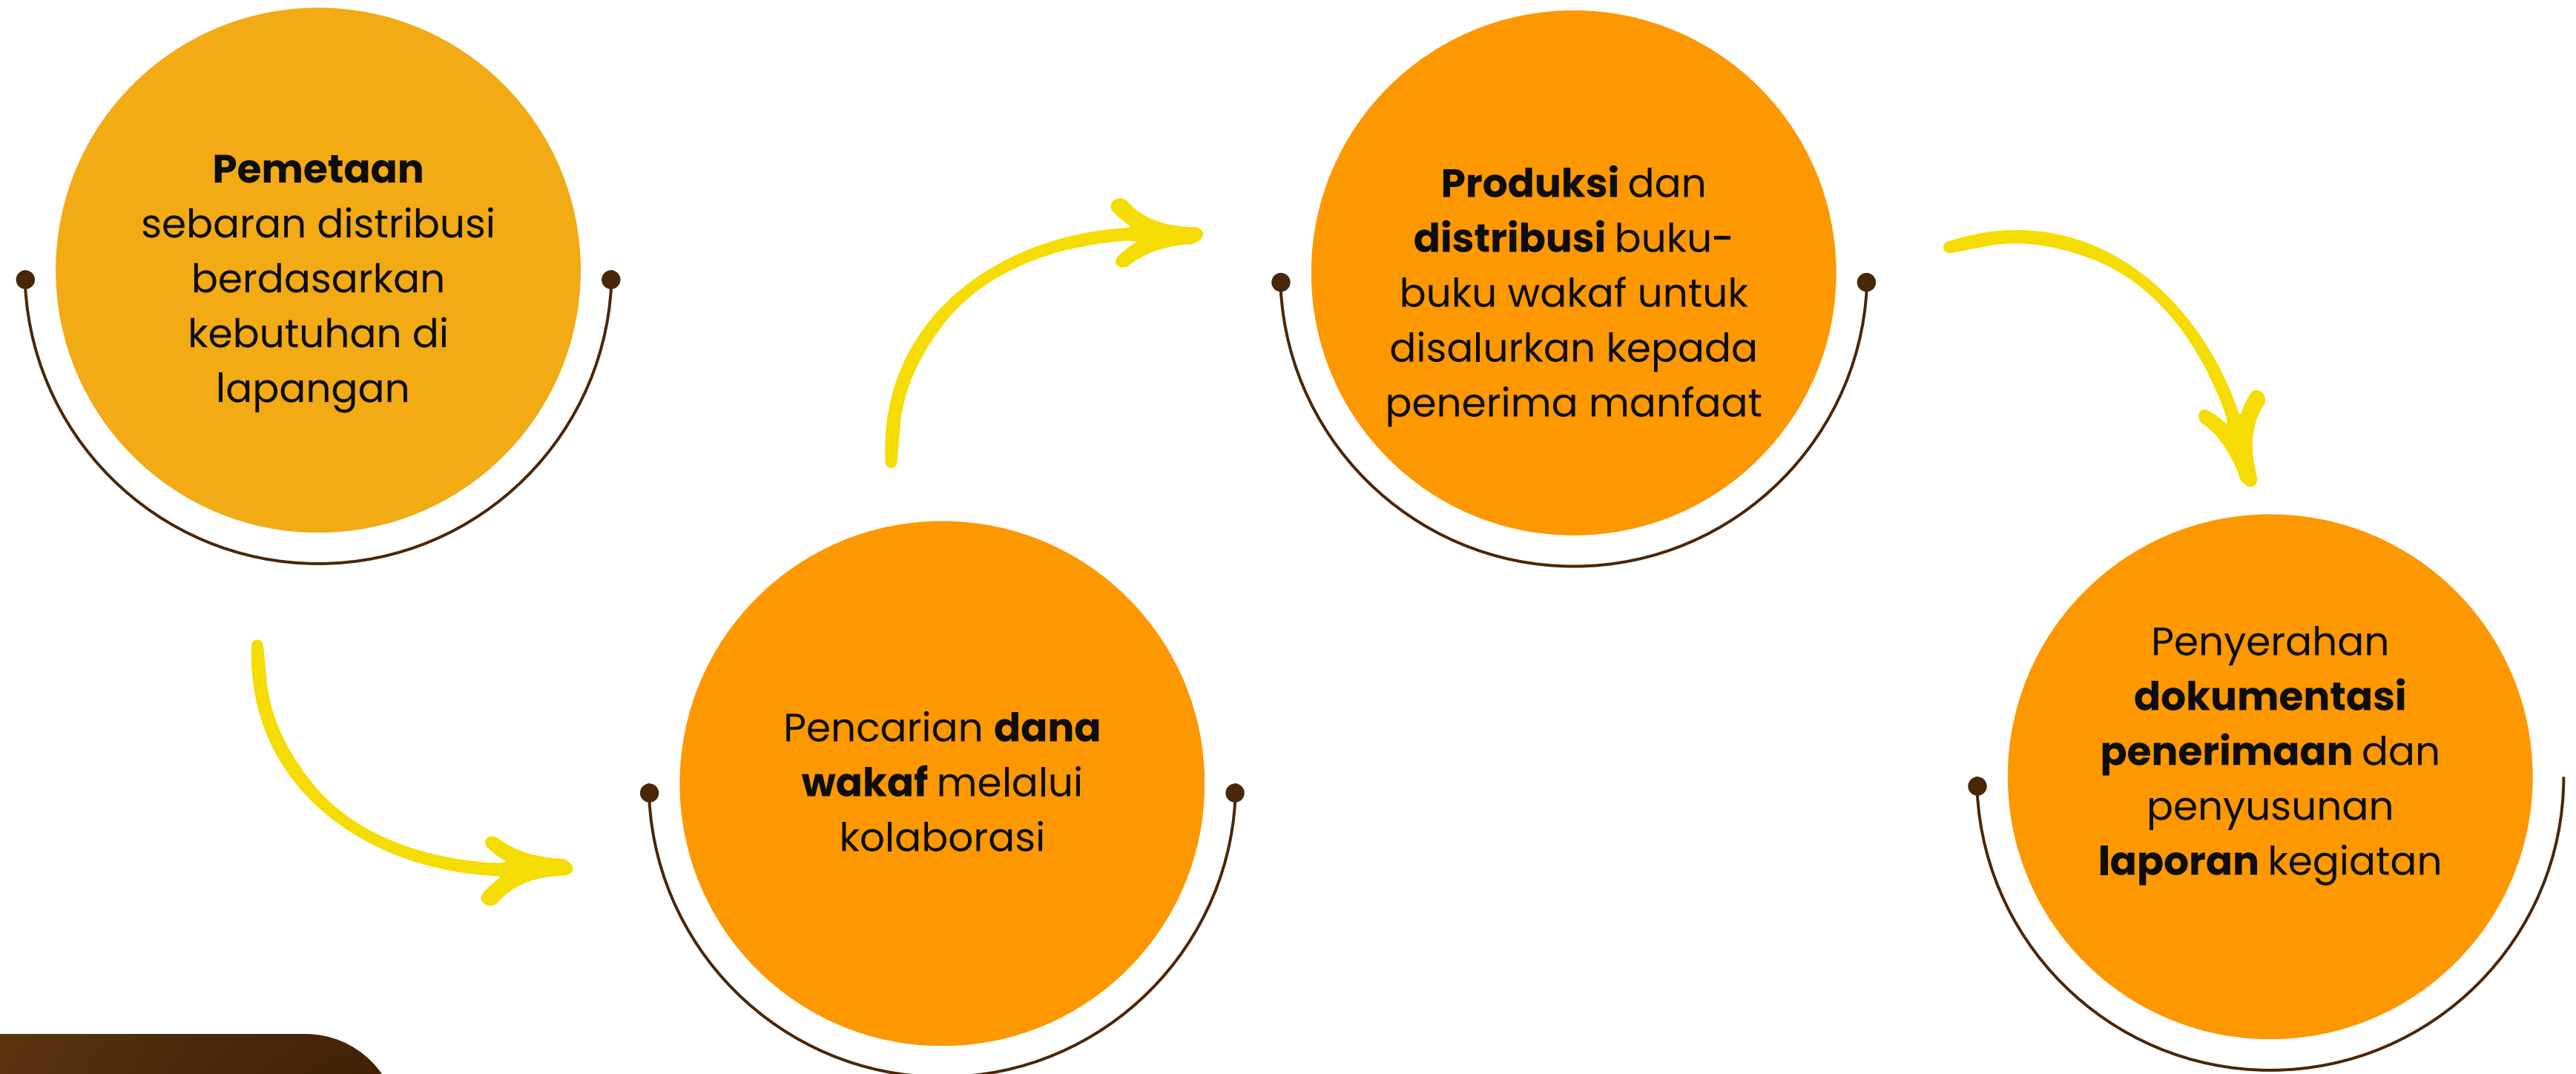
**Pemetaan** sebaran distribusi berdasarkan kebutuhan di lapangan

Pencarian **dana wakaf** melalui kolaborasi

**Produksi** dan **distribusi** buku-buku wakaf untuk disalurkan kepada penerima manfaat

Penyerahan **dokumentasi penerimaan** dan penyusunan **laporan** kegiatan